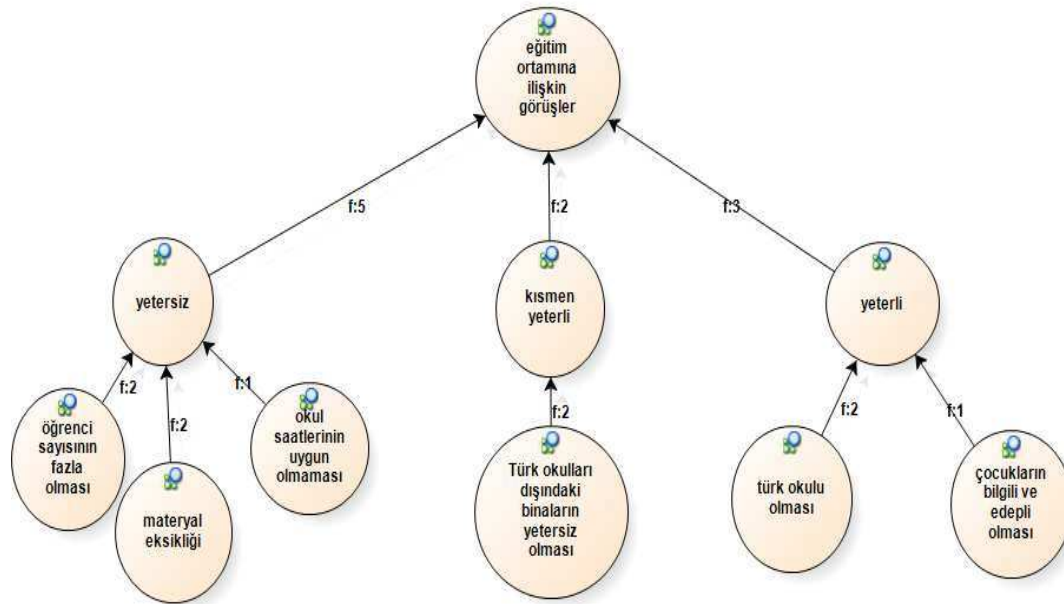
eğitim ortamına ilişkin görüşler

f:5

f:2

f:3

yetersiz

kısmen yeterli

yeterli

f:2

f:2

f:1

öğrenci sayısının fazla olması

materyal eksikliği

okul saatlerinin uygun olmaması

f:2

Türk okulları dışındaki binaların yetersiz olması

f:2

f:1

türk okulu olması

çocukların bilgili ve edepli olması